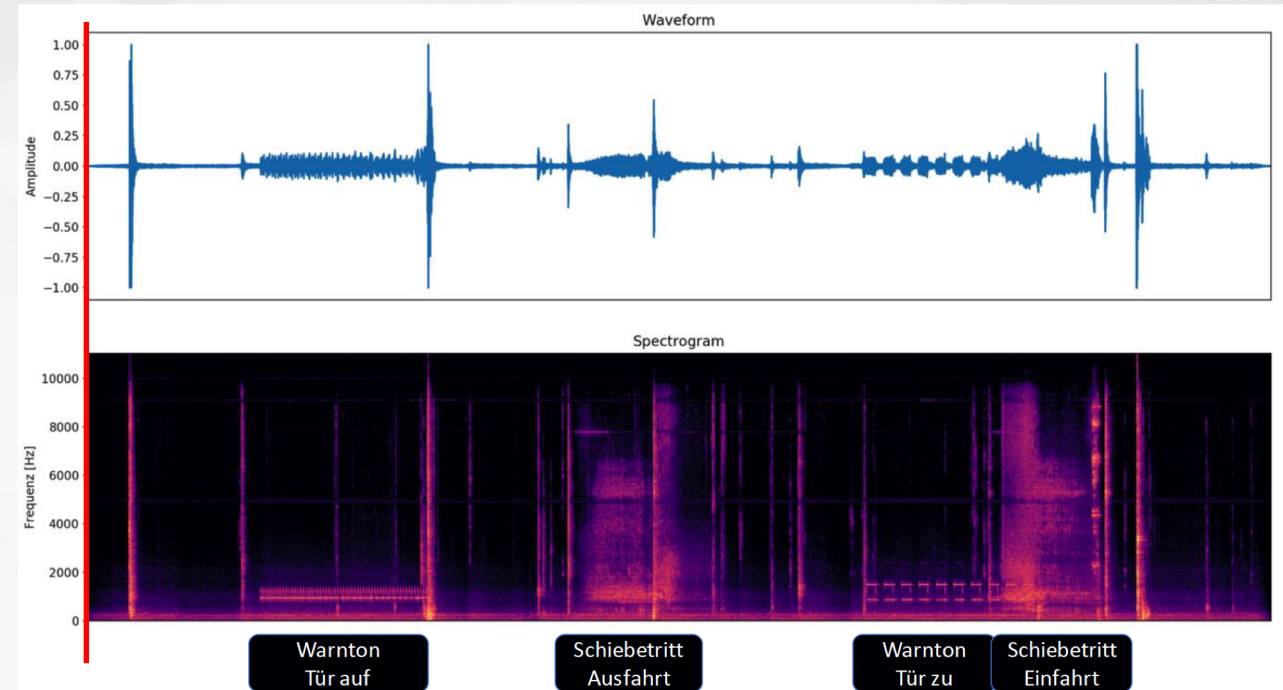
Waveform

Amplitude

1.00
0.75
0.50
0.25
0.00
−0.25
−0.50
−0.75
−1.00

Spectrogram

Frequenz [Hz]

10000
8000
6000
4000
2000
0

Warnton Tür auf

Schiebetritt Ausfahrt

Warnton Tür zu

Schiebetritt Einfahrt